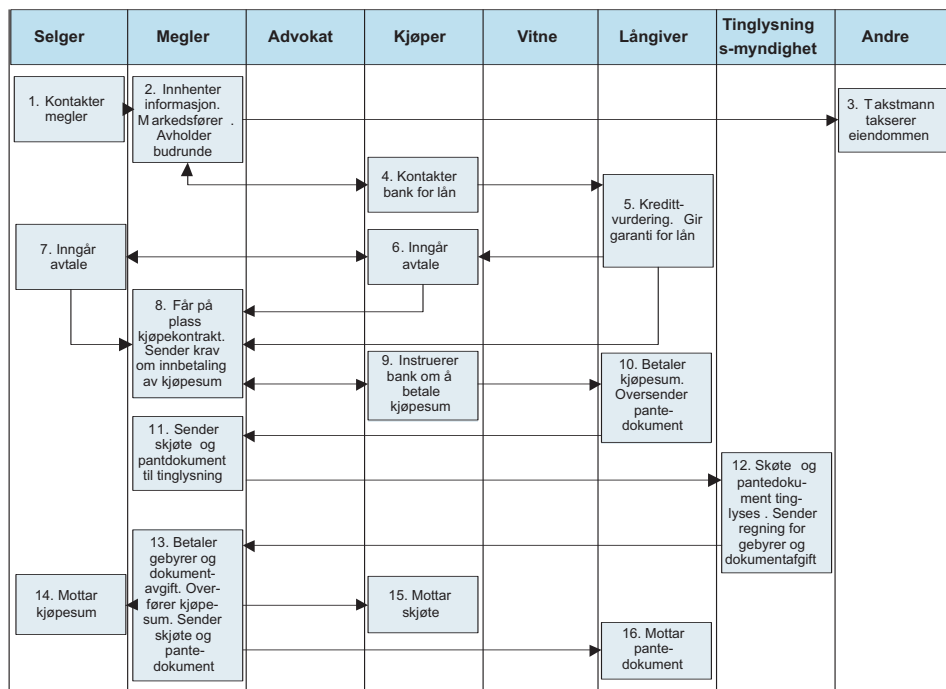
Selger

Megler

Advokat

Kjøper

Vitne

Långiver

Tinglysnings-myndighet

Andre

1. Kontakter megler

2. Innhenter informasjon. Markedsfører . Avholder budrunde

3. Takstmann takserer eiendommen

4. Kontakter bank for lån

5. Kreditt-vurdering. Gir garanti for lån

7. Inngår avtale

6. Inngår avtale

8. Får på plass kjøpekontrakt. Sender krav om innbetaling av kjøpesum

9. Instruerer bank om å betale kjøpesum

10. Betaler kjøpesum. Oversender pante-dokument

11. Sender skjøte og pantdokument til tinglysning

12. Skøte og pantedoku-ment tinglyses . Sender regning for gebyrer og dokumentafgift

13. Betaler gebyrer og dokument-avgift. Overfører kjøpesum. Sender skjøte og pante-dokument

14. Mottar kjøpesum

15. Mottar skjøte

16. Mottar pante-dokument